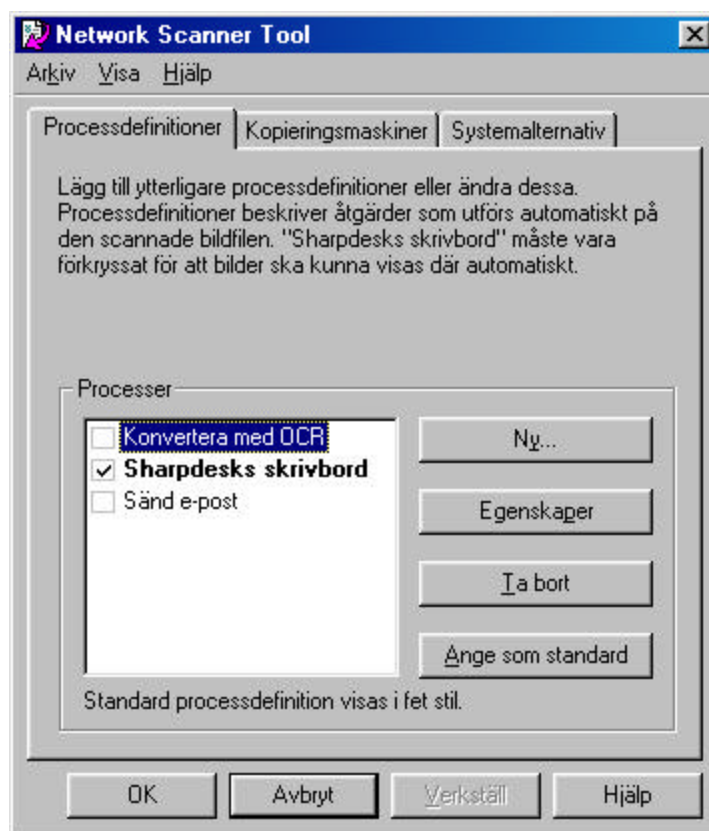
Network Scanner Tool

Arkiv Visa Hjälp

Processdefinitioner | Kopieringsmaskiner | Systemalternativ

Lägg till ytterligare processdefinitioner eller ändra dessa. Processdefinitioner beskriver åtgärder som utförs automatiskt på den scannade bildfilen. "Sharpdesks skrivbord" måste vara förkryssat för att bilder ska kunna visas där automatiskt.

Processer

Konvertera med OCR
✓ **Sharpdesks skrivbord**
Sänd e-post

Ny...

Egenskaper

Ta bort

Ange som standard

Standard processdefinition visas i fet stil.

OK Avbryt Verkställ Hjälp